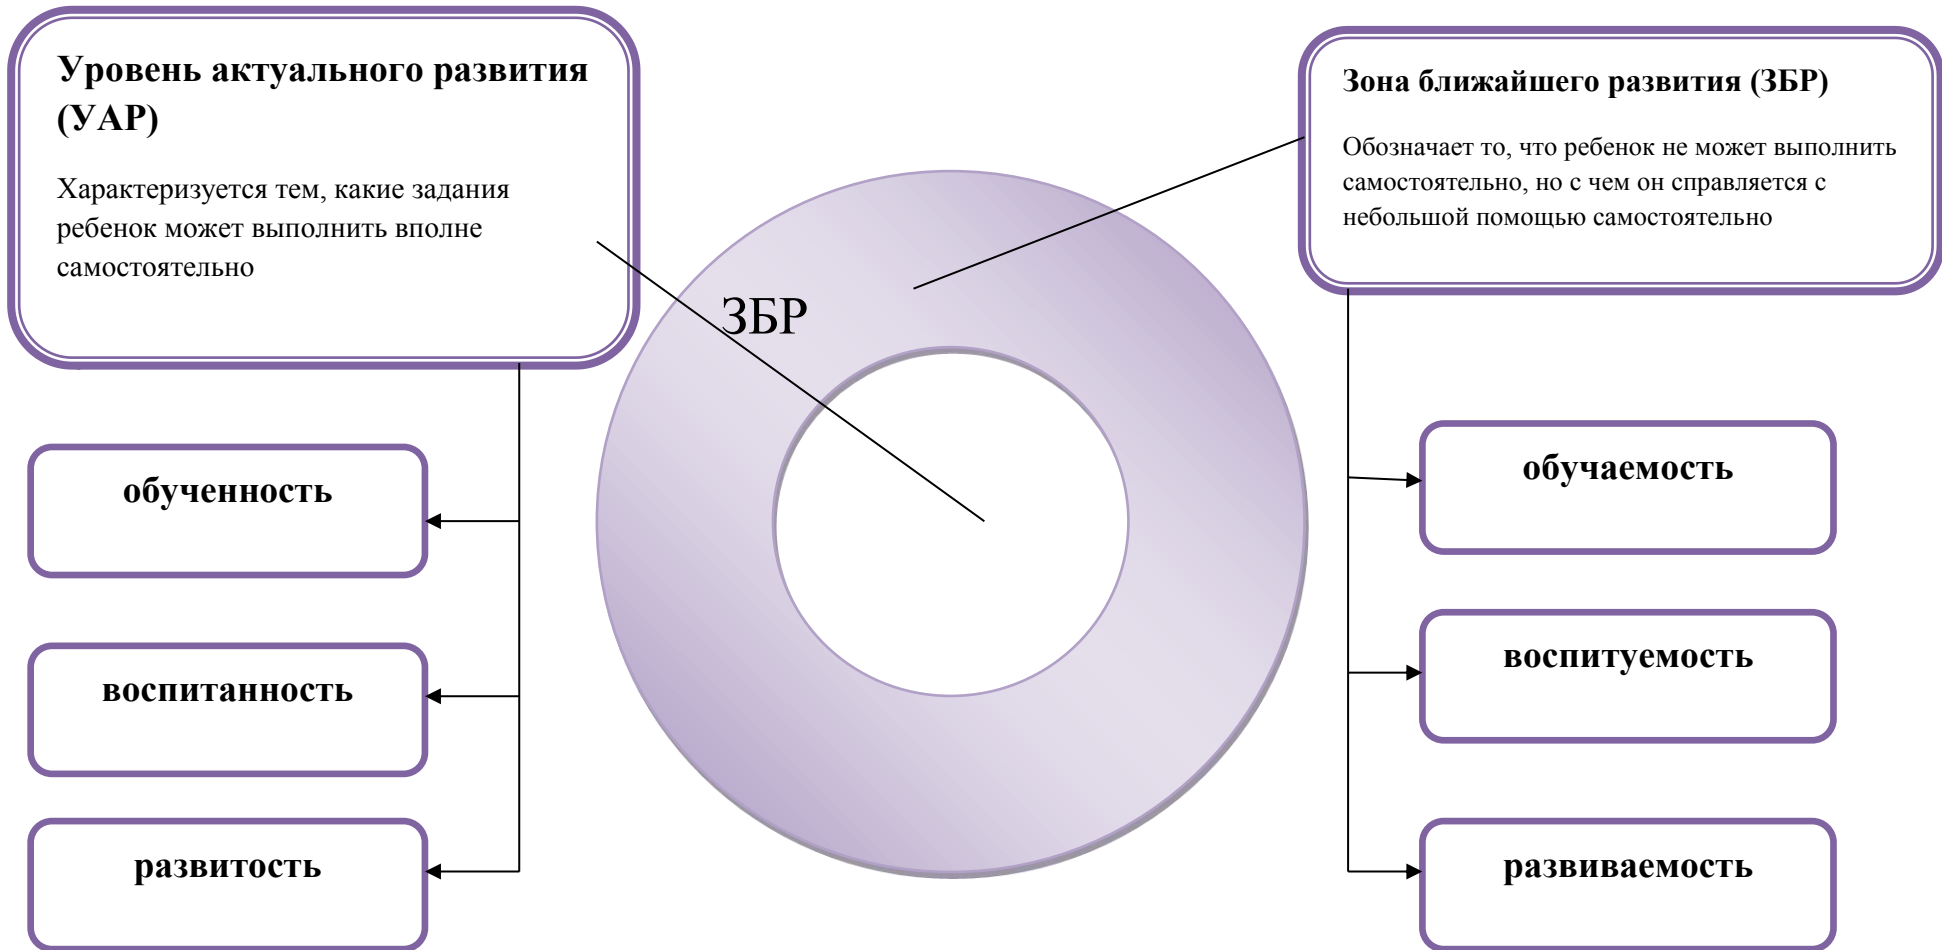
Уровень актуального развития (УАР)

Характеризуется тем, какие задания ребенок может выполнить вполне самостоятельно

Зона ближайшего развития (ЗБР)

Обозначает то, что ребенок не может выполнить самостоятельно, но с чем он справляется с небольшой помощью самостоятельно

ЗБР

обученность

воспитанность

развитость

обучаемость

воспитуемость

развиваемость